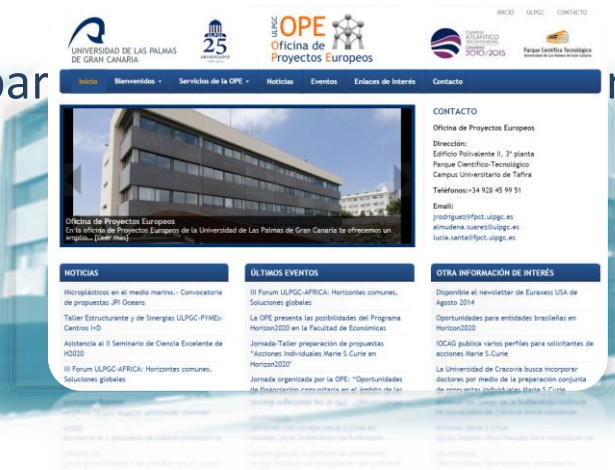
INICIO ULPGC CONTACTO

UNIVERSIDAD DE LAS PALMAS DE GRAN CANARIA

25 ANIVERSARIO

ULPGC OPE Oficina de Proyectos Europeos

CAMPUS ATLÁNTICO TRICONTINENTAL CANARIAS 2010/2015

Parque Científico Tecnológico

par

r

Inicio Bienvenidos Servicios de la OPE Noticias Eventos Enlaces de interés Contacto

Oficina de Proyectos Europeos
En la oficina de Proyectos Europeos de la Universidad de Las Palmas de Gran Canaria te ofrecemos un amplio... [Leer más]

CONTACTO

Oficina de Proyectos Europeos

Dirección:
Edificio Polivalente II, 3ª planta
Parque Científico-Tecnológico
Campus Universitario de Tafira

Teléfonos:+34 928 45 99 51

Email:
jrodriguez@fpct.ulpgc.es
almudena.suarez@ulpgc.es
lucia.santa@fpct.ulpgc.es

NOTICIAS

Microplásticos en el medio marino.- Convocatoria de propuestas JPI Oceans

Taller Estructurante y de Sinergias ULPGC-PYMEs-Centros I+D

Asistencia al II Seminario de Ciencia Excelente de H2020

III Forum ULPGC-AFRICA: Horizontes comunes, Soluciones globales

ÚLTIMOS EVENTOS

III Forum ULPGC-AFRICA: Horizontes comunes, Soluciones globales

La OPE presenta las posibilidades del Programa Horizon2020 en la Facultad de Económicas

Jornada-Taller preparación de propuestas "Acciones Individuales Marie S.Curie en Horizon2020"

Jornada organizada por la OPE: "Oportunidades de financiación comunitaria en el ámbito de las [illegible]

OTRA INFORMACIÓN DE INTERÉS

Disponible el newsletter de Euraxess USA de Agosto 2014

Oportunidades para entidades brasileñas en Horizon2020

IOCAG publica varios perfiles para solicitantes de acciones Marie S.Curie

La Universidad de Cracovia busca incorporar doctores por medio de la preparación conjunta de propuestas individuales Marie S.Curie